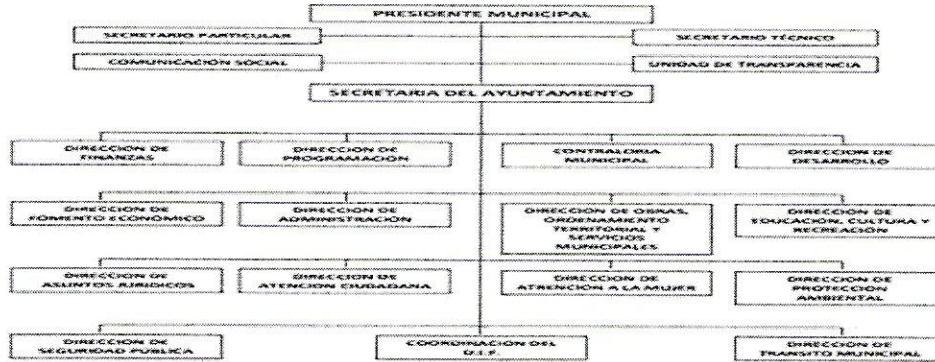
PRESIDENTE MUNICIPAL

SECRETARIO PARTICULAR

SECRETARIO TÉCNICO

COMUNICACIÓN SOCIAL

UNIDAD DE TRANSPARENCIA

SECRETARIA DEL AYUNTAMIENTO

DIRECCION DE FINANZAS

DIRECCION DE PROGRAMACION

CONTRALORIA MUNICIPAL

DIRECCION DE DESARROLLO

DIRECCION DE FOMENTO ECONOMICO

DIRECCION DE ADMINISTRACION

DIRECCION DE OBRAS, ORDENAMIENTO TERRITORIAL Y SERVICIOS MUNICIPALES

DIRECCION DE EDUCACION, CULTURA Y RECREACION

DIRECCION DE ASUNTOS JURIDICOS

DIRECCION DE ATENCION CIUDADANA

DIRECCION DE ATENCION A LA MUJER

DIRECCION DE PROTECCION AMBIENTAL

DIRECCION DE SEGURIDAD PUBLICA

COORDINACION DEL D.I.F.

DIRECCION DE TRANSITO MUNICIPAL